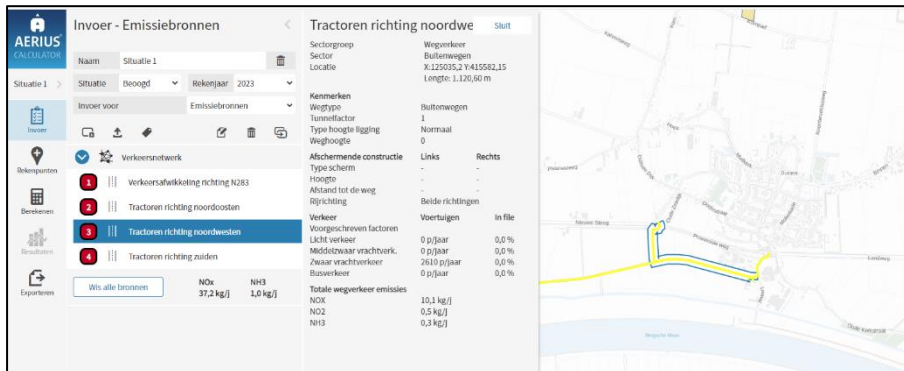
AERIUS CALCULATOR

Situatie 1 >

Invoer

Rekenpunten

Berekenen

Resultaten

Exporteren

Invoer - Emissiebronnen

Naam Situatie 1

Situatie Beoogd Rekenjaar 2023

Invoer voor Emissiebronnen

Verkeersnetwerk

1 Verkeersafwikkeling richting N283

2 Tractoren richting noordoosten

3 Tractoren richting noordwesten

4 Tractoren richting zuiden

Wis alle bronnen

| NOx | NH3 |
|---|---|
| 37,2 kg/j | 1,0 kg/j |

Tractoren richting noordwe Sluit

| | |
|---|---|
| Sectorgroep | Wegverkeer |
| Sector | Buitenwegen |
| Locatie | X:125035,2 Y:415582,15 |
| | Lengte: 1.120,60 m |

Kenmerken

| | |
|---|---|
| Wegtype | Buitenwegen |
| Tunnelfactor | 1 |
| Type hoogte ligging | Normaal |
| Weghoogte | 0 |

| Afschermende constructie | Links | Rechts |
|---|---|---|
| Type scherm | - | - |
| Hoogte | - | - |
| Afstand tot de weg | - | - |
| Rijrichting | Beide richtingen | |

| Verkeer | Voertuigen | In file |
|---|---|---|
| Voorgeschreven factoren | | |
| Licht verkeer | 0 p/jaar | 0,0 % |
| Middelzwaar vrachtverk. | 0 p/jaar | 0,0 % |
| Zwaar vrachtverkeer | 2610 p/jaar | 0,0 % |
| Busverkeer | 0 p/jaar | 0,0 % |

Totale wegverkeer emissies

| | |
|---|---|
| NOX | 10,1 kg/j |
| NO2 | 0,5 kg/j |
| NH3 | 0,3 kg/j |